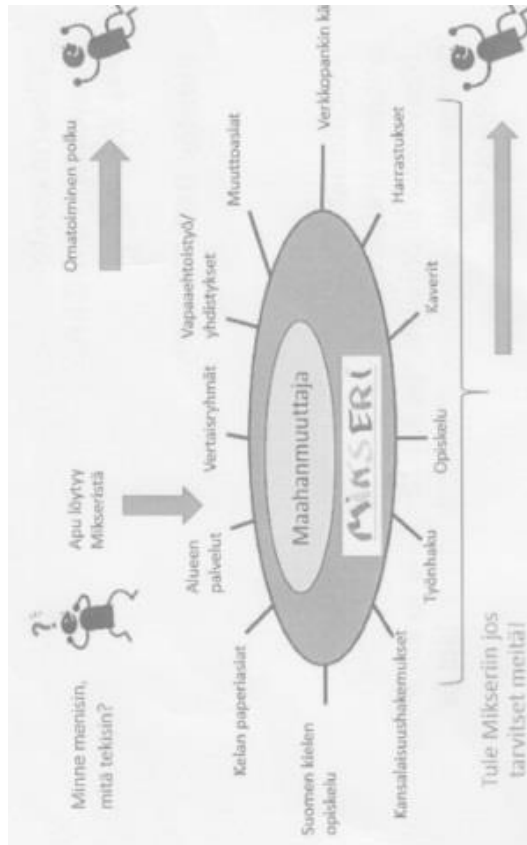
Minne menisin, mitä tekisin?

Apu löytyy Mikseristä

Omatoiminen polku

Alueen palvelut

Vertaisryhmät

Vapaaehtoistyö/ yhdistykset

Muuttoasiat

Verkkopankin kä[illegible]

Kelan paperiasiat

Suomen kielen opiskelu

Kansalaisuushakemukset

Työnhaku

Opiskelu

Kaverit

Harrastukset

Maahanmuuttaja

MIKSERI

Tule Mikseriin jos tarvitset meitä!